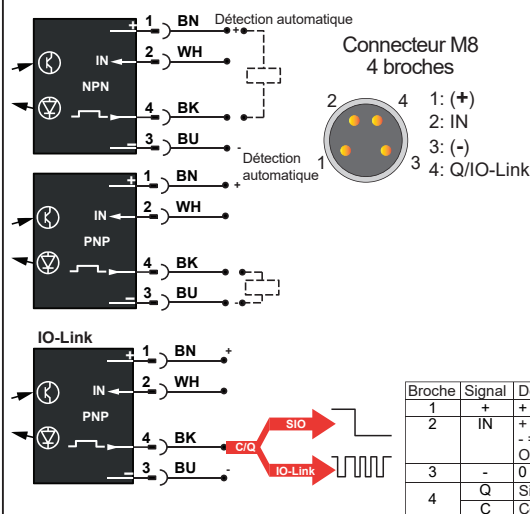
+ 1 BN Détection automatique

IN 2 WH

NPN

4 BK

- 3 BU - Détection automatique

Connecteur M8
4 broches

2 4
1 3

1: (+)
2: IN
3: (-)
4: Q/IO-Link

+ 1 BN +

IN 2 WH

PNP

4 BK

- 3 BU -

IO-Link

+ 1 BN +

IN 2 WH

PNP

4 BK C/Q SIO IO-Link

- 3 BU -

| Broche | Signal | D |
|---|---|---|
| 1 | + | + |
| 2 | IN | + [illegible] - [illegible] O |
| 3 | - | 0 |
| 4 | Q | S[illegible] |
|  | C | C |